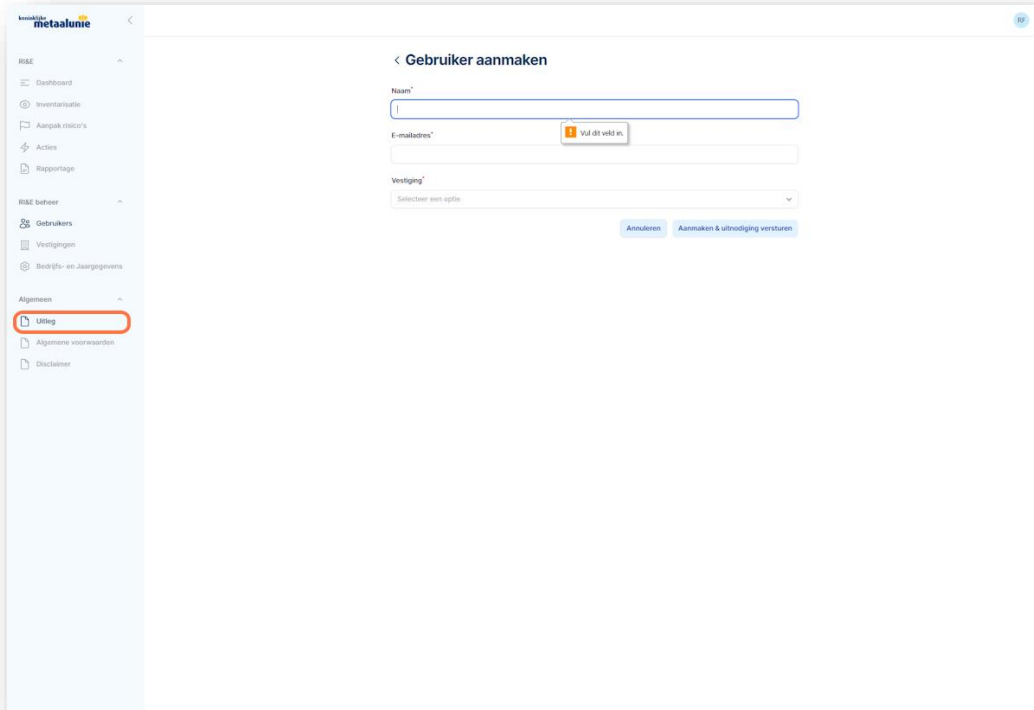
koninklijke metaalunie

RF

RI&E

Dashboard

Inventarisatie

Aanpak risico's

Acties

Rapportage

RI&E beheer

Gebruikers

Vestigingen

Bedrijfs- en Jaargegevens

Algemeen

Uitleg

Algemene voorwaarden

Disclaimer

< Gebruiker aanmaken

Naam*

Vul dit veld in.

E-mailadres*

Vestiging*

Selecteer een optie

Annuleren

Aanmaken & uitnodiging versturen